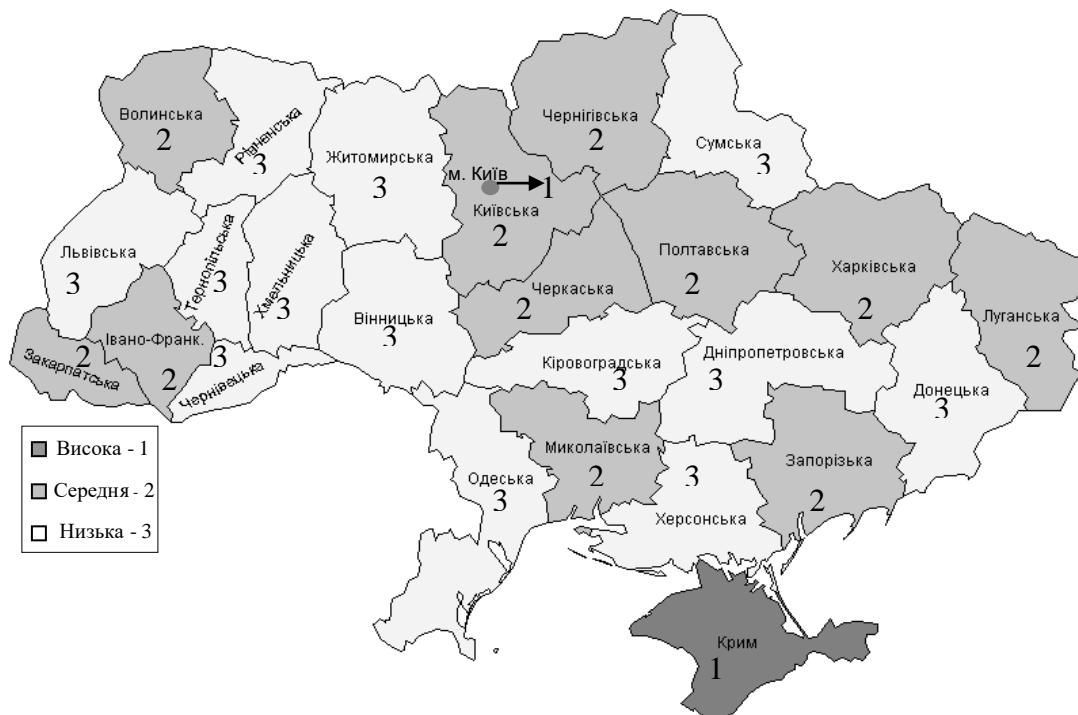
Волинська
2
Рівненська
3
Житомирська
3
Чернігівська
2
Сумська
3
м. Київ
1
Київська
2
Львівська
3
Тернопільська
3
Хмельницька
3
Вінницька
3
Полтавська
2
Харківська
2
Луганська
2
Черкаська
2
Закарпатська
2
Івано-Франк.
2
3
Чернівецька
Кіровоградська
3
Дніпропетровська
3
Донецька
3
Миколаївська
2
Одеська
3
3
Херсонська
Запорізька
2
Крим
1

Висока - 1
Середня - 2
Низька - 3